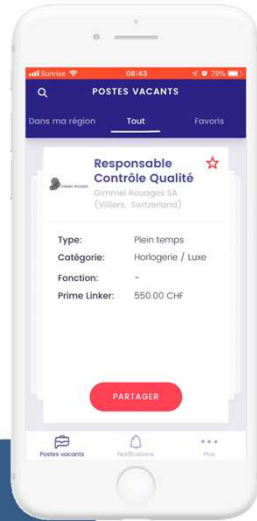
Sunrise 08:43 79%

POSTES VACANTS

Dans ma région
Tout
Favoris

Responsable Contrôle Qualité
Gimmel Rouages SA
(Villiers, Switzerland)

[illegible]

Type: Plein temps
Catégorie: Horlogerie / Luxe
Fonction: -
Prime Linker: 550.00 CHF

PARTAGER

Postes vacants
Notifications
Plus